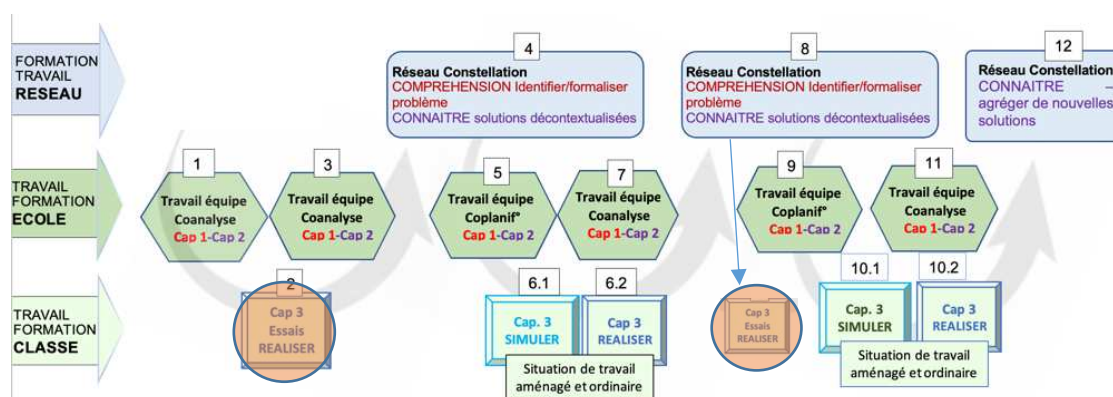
FORMATION TRAVAIL
RESEAU

TRAVAIL FORMATION
ECOLE

TRAVAIL FORMATION
CLASSE

1
Travail équipe Coanalyse
Cap 1-Cap 2

2
Cap 3
Essais
REALISER

3
Travail équipe Coanalyse
Cap 1-Cap 2

4
Réseau Constellation
COMPREHENSION Identifier/formaliser problème
CONNAITRE solutions décontextualisées

5
Travail équipe Coplanif°
Cap 1-Cap 2

6.1
Cap. 3
SIMULER

6.2
Cap 3
REALISER

Situation de travail aménagé et ordinaire

7
Travail équipe Coanalyse
Cap 1-Cap 2

8
Réseau Constellation
COMPREHENSION Identifier/formaliser problème
CONNAITRE solutions décontextualisées

Cap 3
Essais
REALISER

9
Travail équipe Coplanif°
Cap 1-Cap 2

10.1
Cap. 3
SIMULER

10.2
Cap 3
REALISER

Situation de travail aménagé et ordinaire

11
Travail équipe Coanalyse
Cap 1-Cap 2

12
Réseau Constellation
CONNAITRE —
agréger de nouvelles solutions